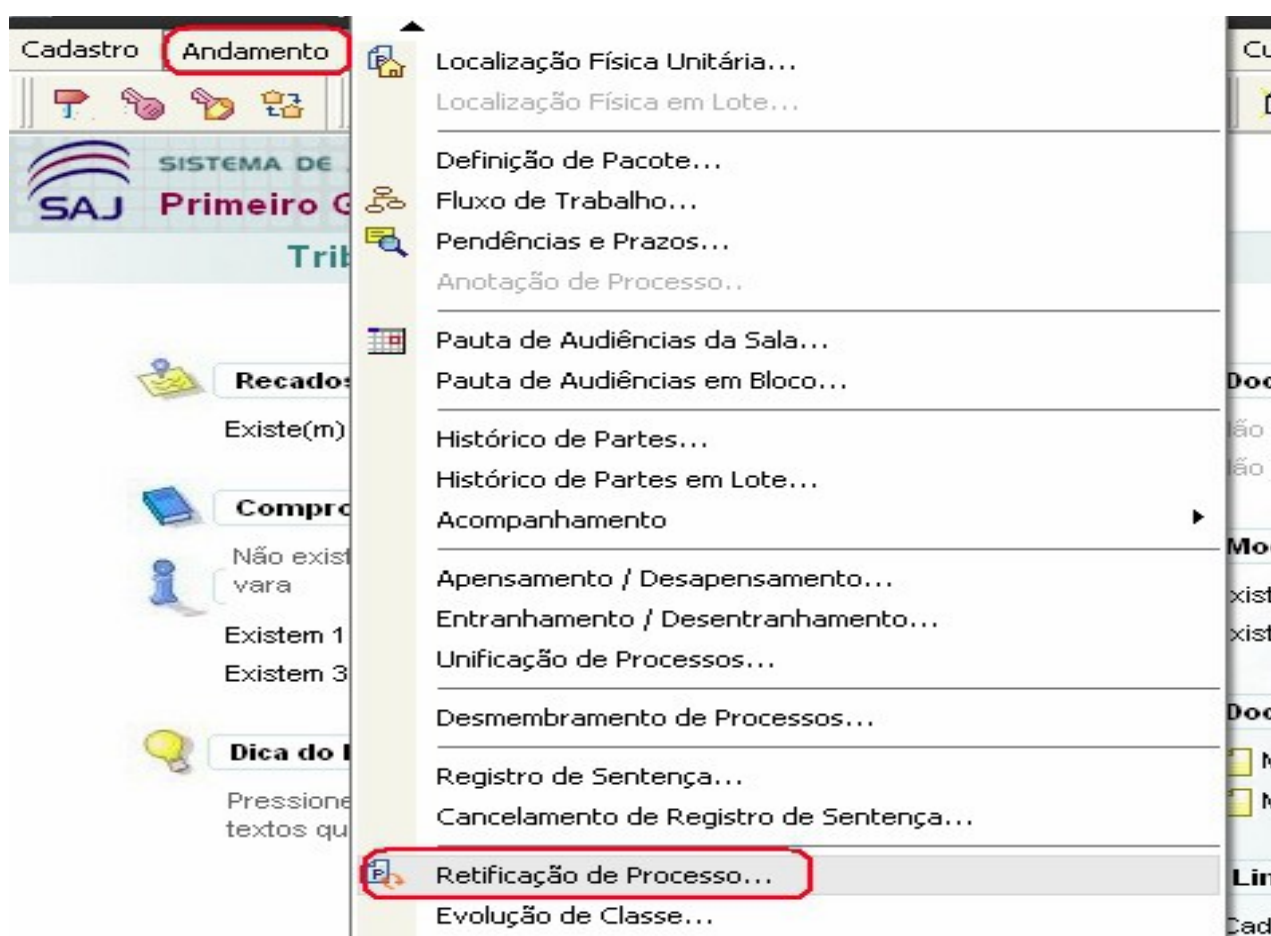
Cadastro Andamento

SISTEMA DE
SAJ Primeiro G
Trib

Recados
Existe(m)

Compro
Não exist vara
Existem 1
Existem 3

Dica do
Pressione textos qu

Localização Física Unitária...
Localização Física em Lote...
Definição de Pacote...
Fluxo de Trabalho...
Pendências e Prazos...
Anotação de Processo...
Pauta de Audiências da Sala...
Pauta de Audiências em Bloco...
Histórico de Partes...
Histórico de Partes em Lote...
Acompanhamento
Apensamento / Desapensamento...
Entranhamento / Desentranhamento...
Unificação de Processos...
Desmembramento de Processos...
Registro de Sentença...
Cancelamento de Registro de Sentença...
Retificação de Processo...
Evolução de Classe...

Cu
Doc
lão
lão
Mo
xist
xist
Doc
M
M
Lin
Cad